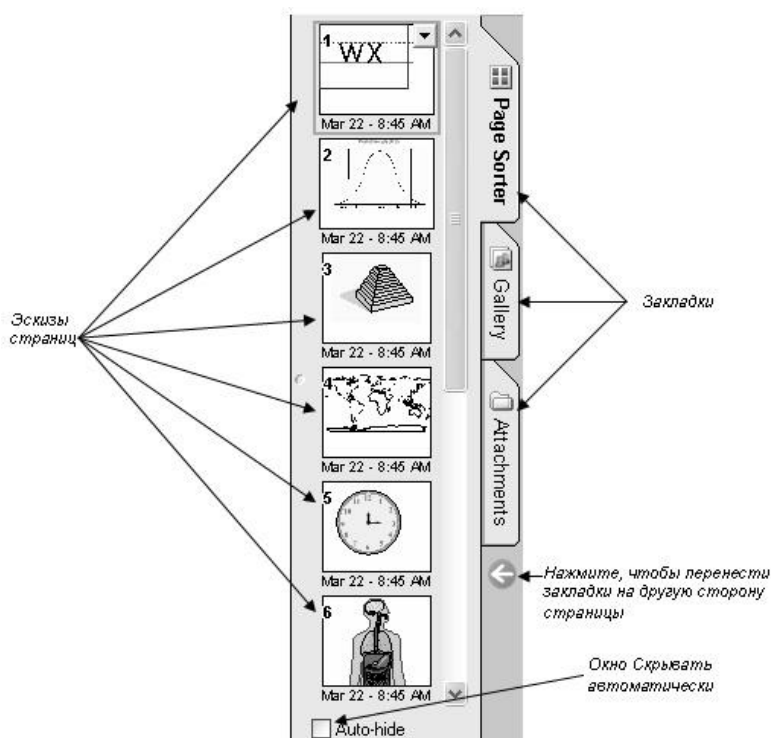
Эскизы страниц

1
WX
Mar 22 - 8:45 AM
2
Mar 22 - 8:45 AM
3
Mar 22 - 8:45 AM
4
Mar 22 - 8:45 AM
5
Mar 22 - 8:45 AM
6
Mar 22 - 8:45 AM
Auto-hide

Page Sorter
Gallery
Attachments

Закладки

Нажмите, чтобы перенести закладки на другую сторону страницы

Окно Скрывать автоматически